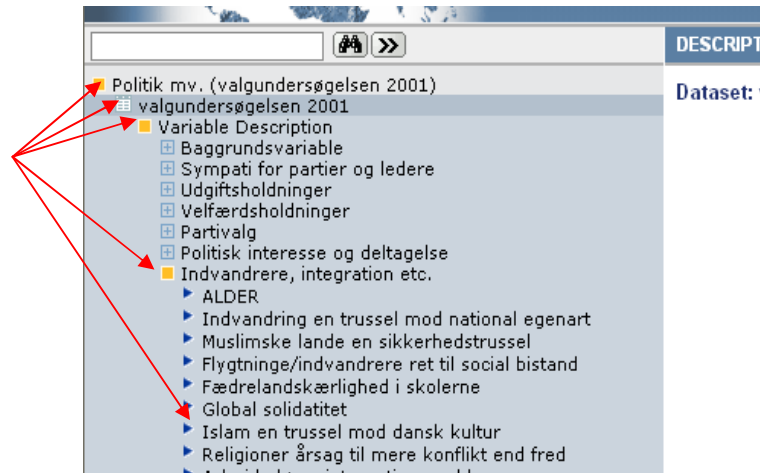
DESCRIPT

Dataset: \

Politik mv. (valgundersøgelsen 2001)
valgundersøgelsen 2001
Variable Description
Baggrundsvariable
Sympati for partier og ledere
Udgiftsholdninger
Velfærdsholdninger
Partivalg
Politisk interesse og deltagelse
Indvandrere, integration etc.
ALDER
Indvandring en trussel mod national egenart
Muslimske lande en sikkerhedstrussel
Flygtninge/indvandrere ret til social bistand
Fædrelandskærlighed i skolerne
Global solidatitet
Islam en trussel mod dansk kultur
Religioner årsag til mere konflikt end fred
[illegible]